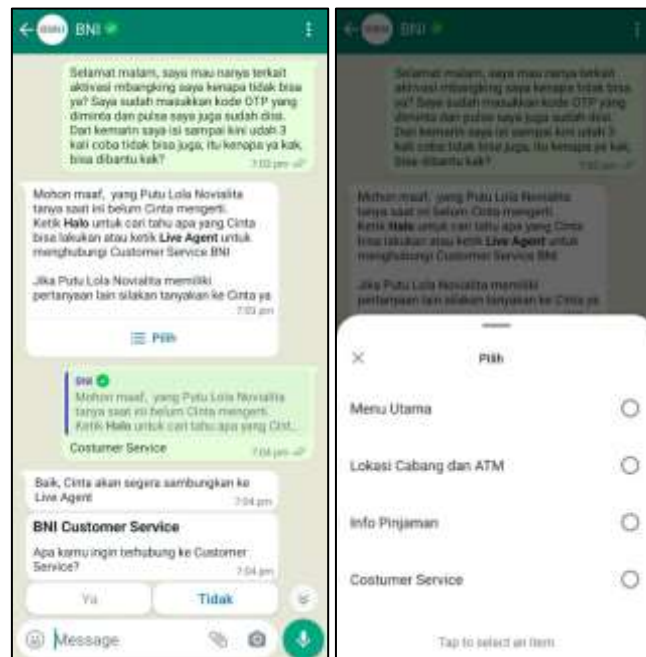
BNI

Selamat malam, saya mau nanya terkait aktivasi mbangking saya kenapa tidak bisa ya? Saya sudah masukkan kode OTP yang diminta dan pulsa saya juga sudah diisi. Dari kemarin saya isi sampai kini udah 3 kali coba tidak bisa juga, itu kenapa ya kak, bisa dibantu kak?
7:03 pm

Mohon maaf, yang Putu Lola Novialita tanya saat ini belum Cinta mengerti. Ketik **Halo** untuk cari tahu apa yang Cinta bisa lakukan atau ketik **Live Agent** untuk menghubungi Customer Service BNI

Jika Putu Lola Novialita memiliki pertanyaan lain silakan tanyakan ke Cinta ya
7:03 pm

Pilih

BNI
Mohon maaf, yang Putu Lola Novialita tanya saat ini belum Cinta mengerti. Ketik **Halo** untuk cari tahu apa yang Cint...
Costumer Service
7:04 pm

Baik, Cinta akan segera sambungkan ke Live Agent
7:04 pm

**BNI Customer Service**
Apa kamu ingin terhubung ke Customer Service?
7:04 pm

Ya
Tidak

Message

BNI

Selamat malam, saya mau nanya terkait aktivasi mbangking saya kenapa tidak bisa ya? Saya sudah masukkan kode OTP yang diminta dan pulsa saya juga sudah diisi. Dari kemarin saya isi sampai kini udah 3 kali coba tidak bisa juga, itu kenapa ya kak, bisa dibantu kak?
7:03 pm

Mohon maaf, yang Putu Lola Novialita tanya saat ini belum Cinta mengerti. Ketik **Halo** untuk cari tahu apa yang Cinta bisa lakukan atau ketik **Live Agent** untuk menghubungi Customer Service BNI

Jika Putu Lola Novialita memiliki pertanyaan lain silakan tanyakan ke Cinta ya

Pilih

Menu Utama

Lokasi Cabang dan ATM

Info Pinjaman

Costumer Service

Tap to select an item